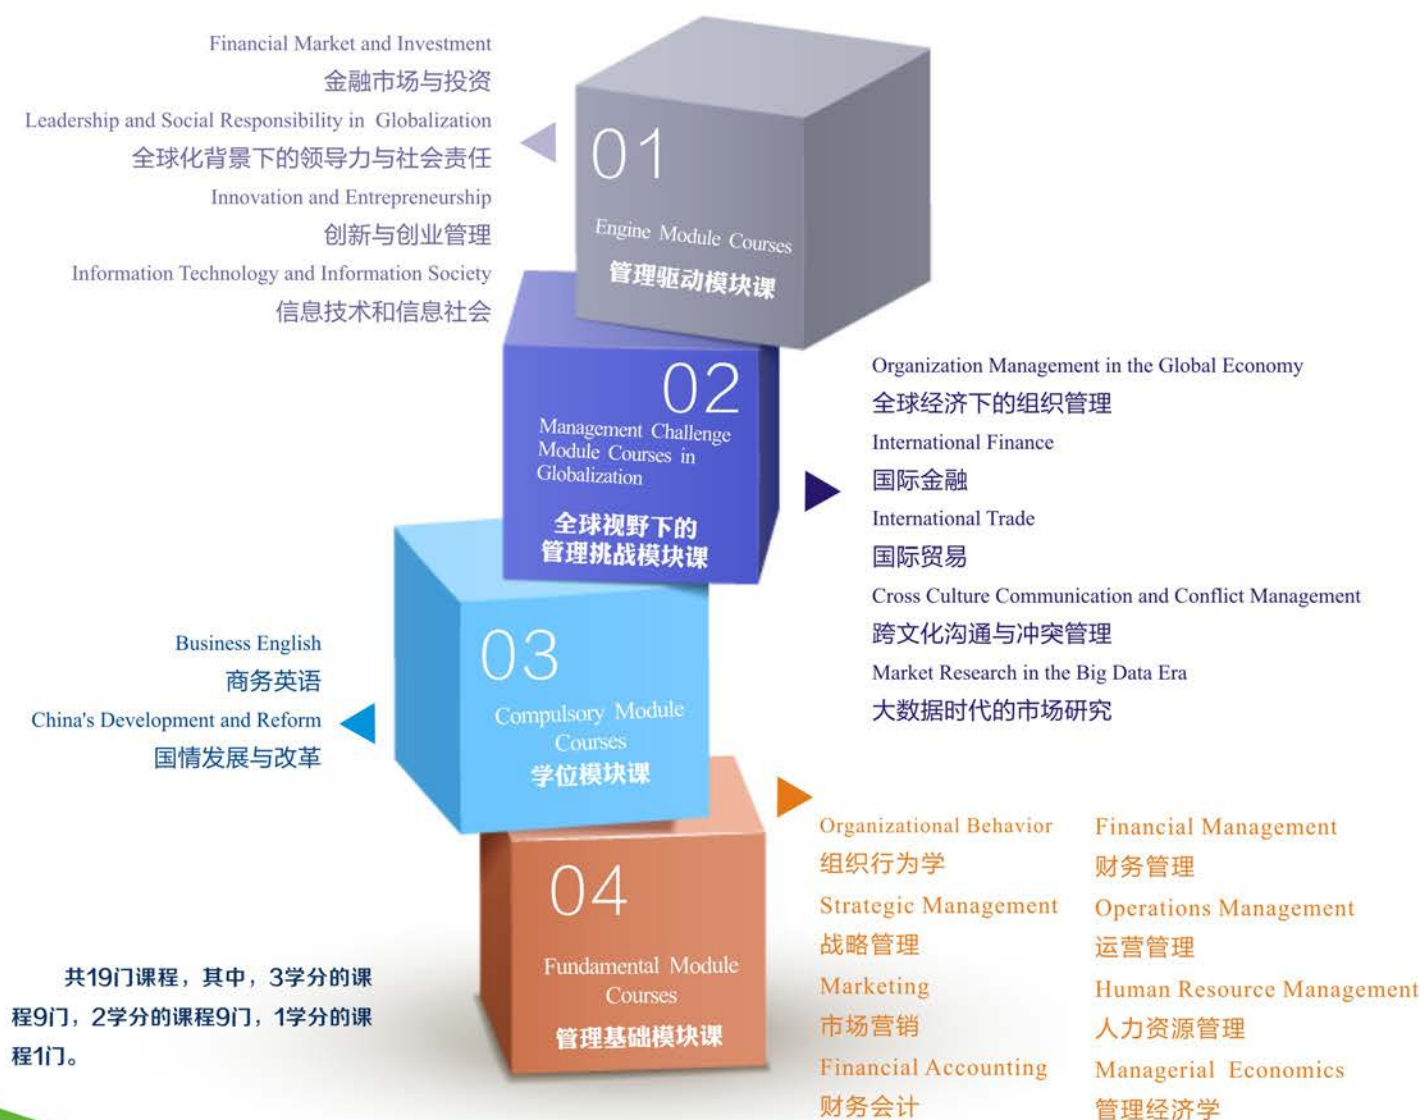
Financial Market and Investment
金融市场与投资
Leadership and Social Responsibility in Globalization
全球化背景下的领导力与社会责任
Innovation and Entrepreneurship
创新与创业管理
Information Technology and Information Society
信息技术和信息社会

01
Engine Module Courses
管理驱动模块课

02
Management Challenge Module Courses in Globalization
全球视野下的管理挑战模块课

Organization Management in the Global Economy
全球经济下的组织管理
International Finance
国际金融
International Trade
国际贸易
Cross Culture Communication and Conflict Management
跨文化沟通与冲突管理
Market Research in the Big Data Era
大数据时代的市场研究

Business English
商务英语
China's Development and Reform
国情发展与改革

03
Compulsory Module Courses
学位模块课

04
Fundamental Module Courses
管理基础模块课

Organizational Behavior
组织行为学
Strategic Management
战略管理
Marketing
市场营销
Financial Accounting
财务会计

Financial Management
财务管理
Operations Management
运营管理
Human Resource Management
人力资源管理
Managerial Economics
管理经济学

共19门课程，其中，3学分的课程9门，2学分的课程9门，1学分的课程1门。